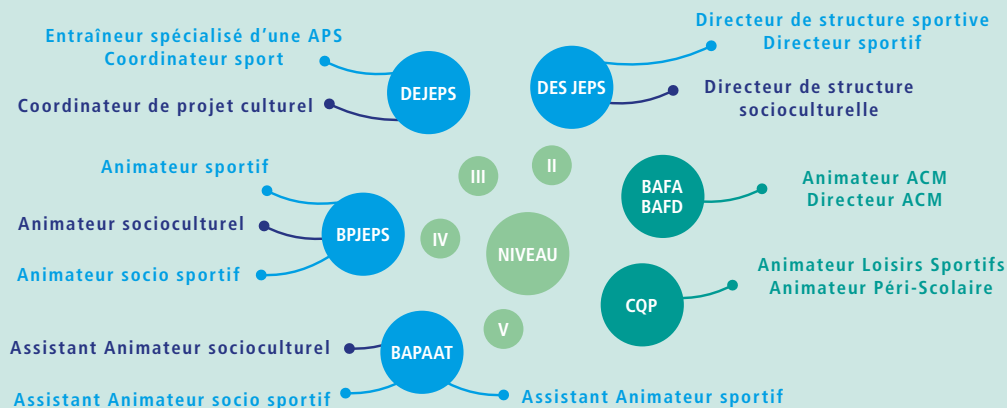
Entraîneur spécialisé d'une APS
Coordinateur sport

Coordinateur de projet culturel

DEJEPS

DES JEPS

Directeur de structure sportive
Directeur sportif

Directeur de structure socioculturelle

III

II

Animateur sportif

BAFA
BAFD

Animateur ACM
Directeur ACM

Animateur socioculturel

BPJEPS

IV

NIVEAU

Animateur socio sportif

CQP

Animateur Loisirs Sportifs
Animateur Péri-Scolaire

V

Assistant Animateur socioculturel

BAPAAT

Assistant Animateur socio sportif

Assistant Animateur sportif